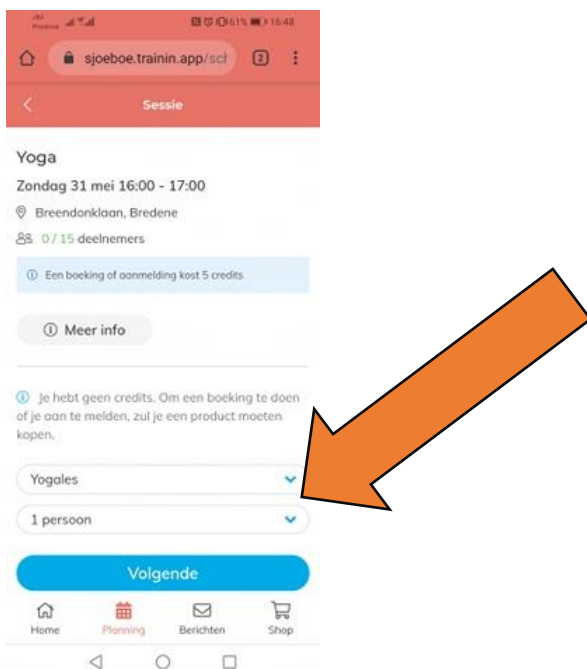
61% 16:48

sjoeboe.trainin.app/scl

2

Sessie

Yoga

Zondag 31 mei 16:00 - 17:00

Breendonklaan, Bredene

0 / 15 deelnemers

Een boeking of aanmelding kost 5 credits

Meer info

Je hebt geen credits. Om een boeking te doen of je aan te melden, zul je een product moeten kopen.

Yogales

1 persoon

Volgende

Home Planning Berichten Shop